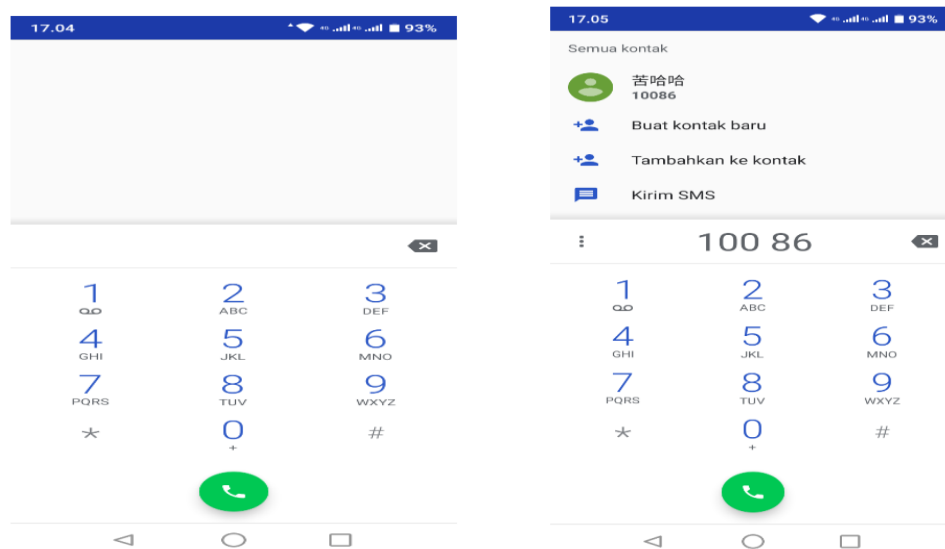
17.04

93%

1

2
ABC

3
DEF

4
GHI

5
JKL

6
MNO

7
PQRS

8
TUV

9
WXYZ

*

0
+

#

17.05

93%

Semua kontak

苦哈哈
10086

Buat kontak baru

Tambahkan ke kontak

Kirim SMS

100 86

1

2
ABC

3
DEF

4
GHI

5
JKL

6
MNO

7
PQRS

8
TUV

9
WXYZ

*

0
+

#